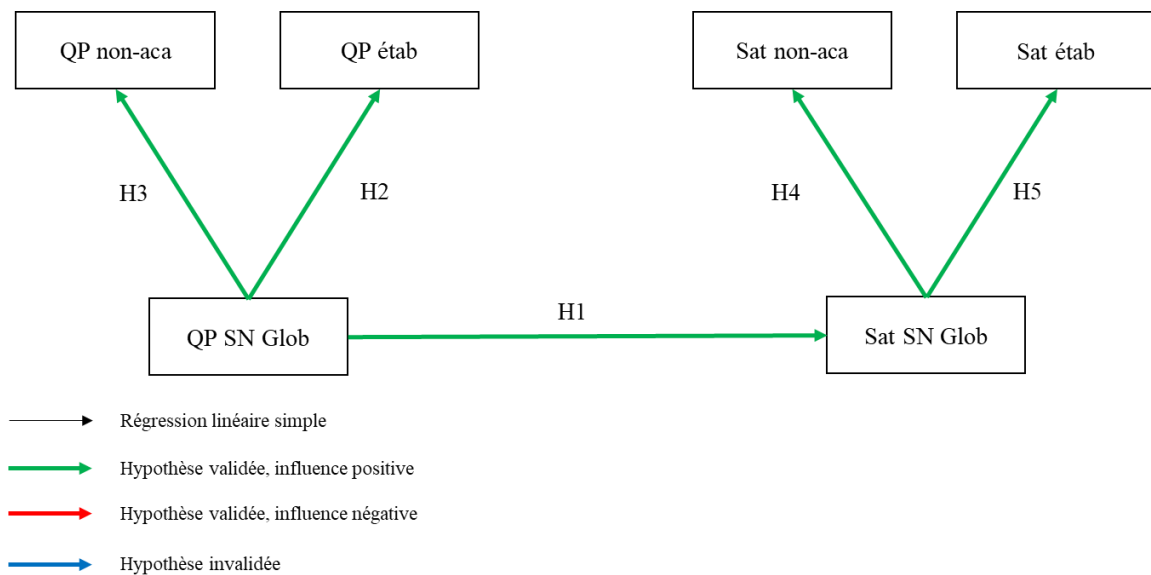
QP non-aca

QP étab

Sat non-aca

Sat étab

H3

H2

H4

H5

QP SN Glob

H1

Sat SN Glob

Régression linéaire simple

Hypothèse validée, influence positive

Hypothèse validée, influence négative

Hypothèse invalidée